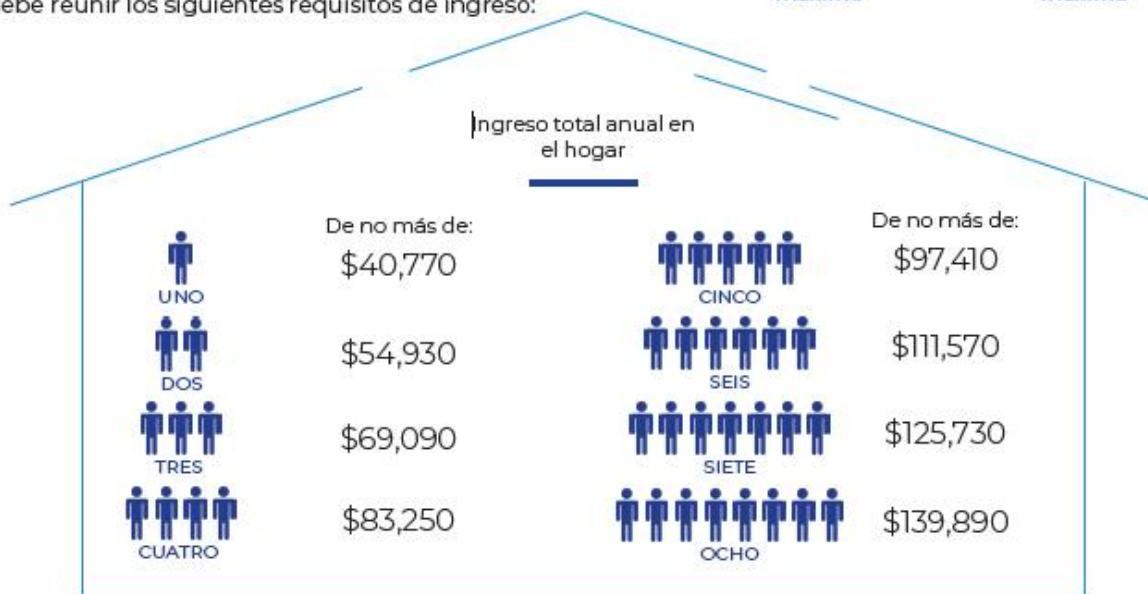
ebe reunir los siguientes requisitos de ingreso:

Ingreso total anual en el hogar

De no más de:

UNO $40,770

DOS $54,930

TRES $69,090

CUATRO $83,250

De no más de:

CINCO $97,410

SEIS $111,570

SIETE $125,730

OCHO $139,890